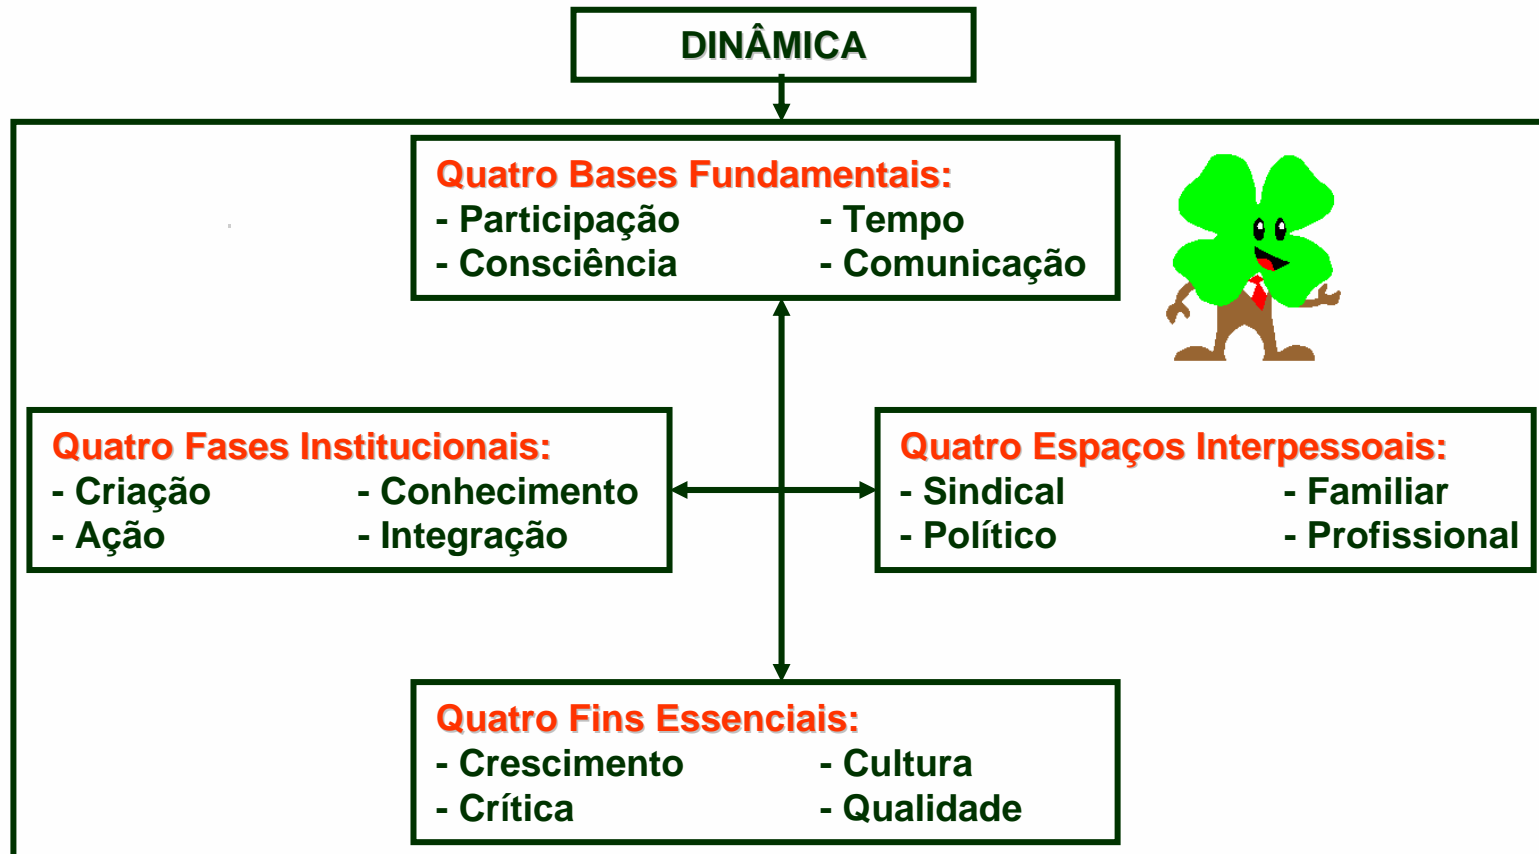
DINÂMICA

Quatro Bases Fundamentais:
- Participação
- Consciência
- Tempo
- Comunicação

Quatro Fases Institucionais:
- Criação
- Ação
- Conhecimento
- Integração

Quatro Espaços Interpessoais:
- Sindical
- Político
- Familiar
- Profissional

Quatro Fins Essenciais:
- Crescimento
- Crítica
- Cultura
- Qualidade